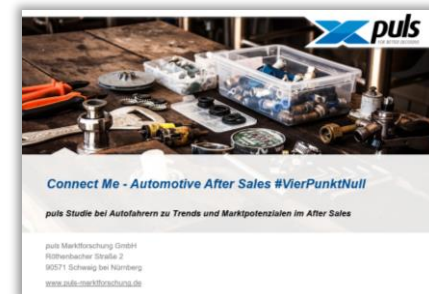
puls
FOR BETTER DECISIONS

Connect Me - Automotive After Sales #VierPunktNull

puls Studie bei Autofahrern zu Trends und Marktpotenzialen im After Sales

puls Marktforschung GmbH
Röthenbacher Straße 2
90571 Schwaig bei Nürnberg

www.puls-marktforschung.de